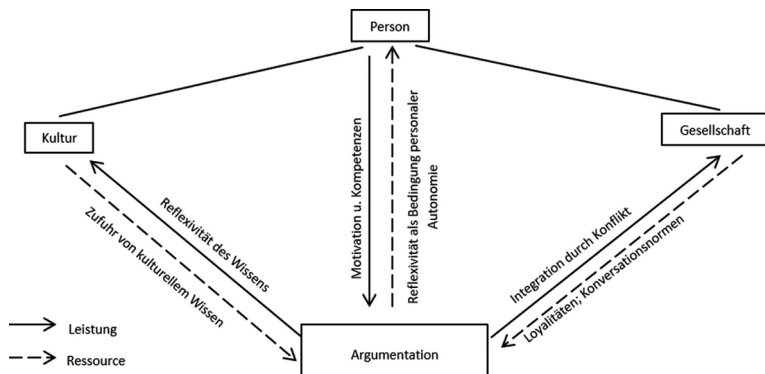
Person

Kultur

Gesellschaft

Reflexivität des Wissens

Zufuhr von kulturellem Wissen

Motivation u. Kompetenzen

Reflexivität als Bedingung personaler Autonomie

Integration durch Konflikt

Loyalitäten; Konversationsnormen

Argumentation

Leistung

Ressource